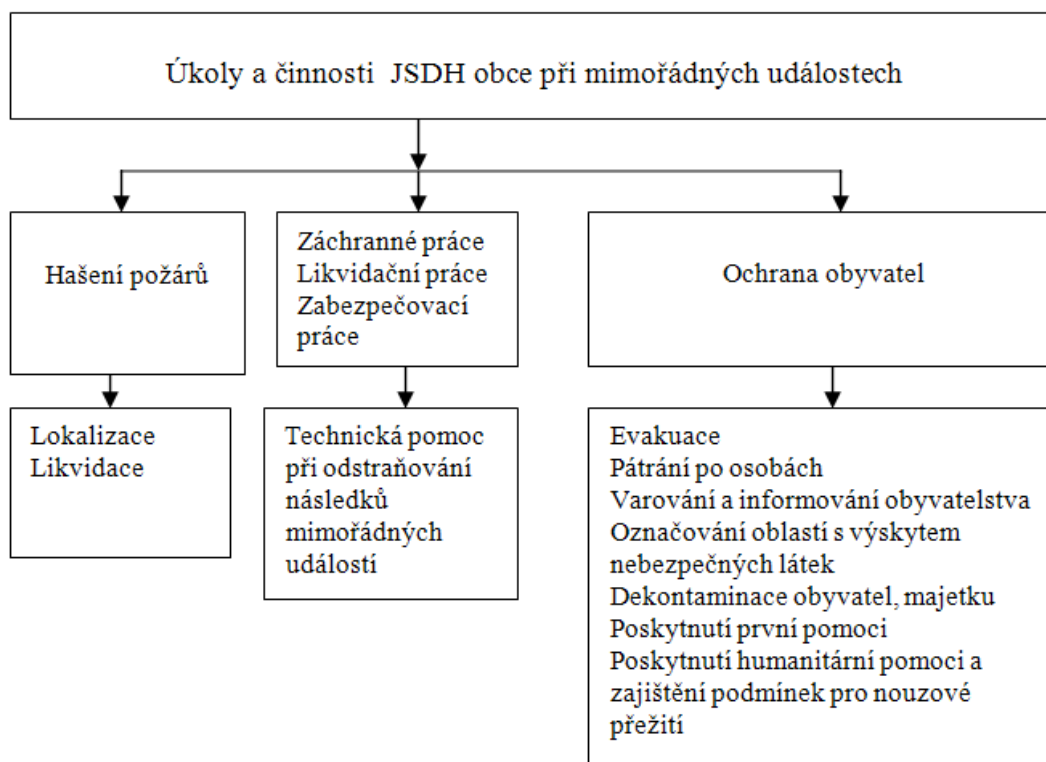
Úkoly a činnosti JSDH obce při mimořádných událostech

Hašení požárů

Lokalizace
Likvidace

Záchranné práce
Likvidační práce
Zabezpečovací práce

Technická pomoc při odstraňování následků mimořádných událostí

Ochrana obyvatel

Evakuace
Pátrání po osobách
Varování a informování obyvatelstva
Označování oblastí s výskytem nebezpečných látek
Dekontaminace obyvatel, majetku
Poskytnutí první pomoci
Poskytnutí humanitární pomoci a zajištění podmínek pro nouzové přežití